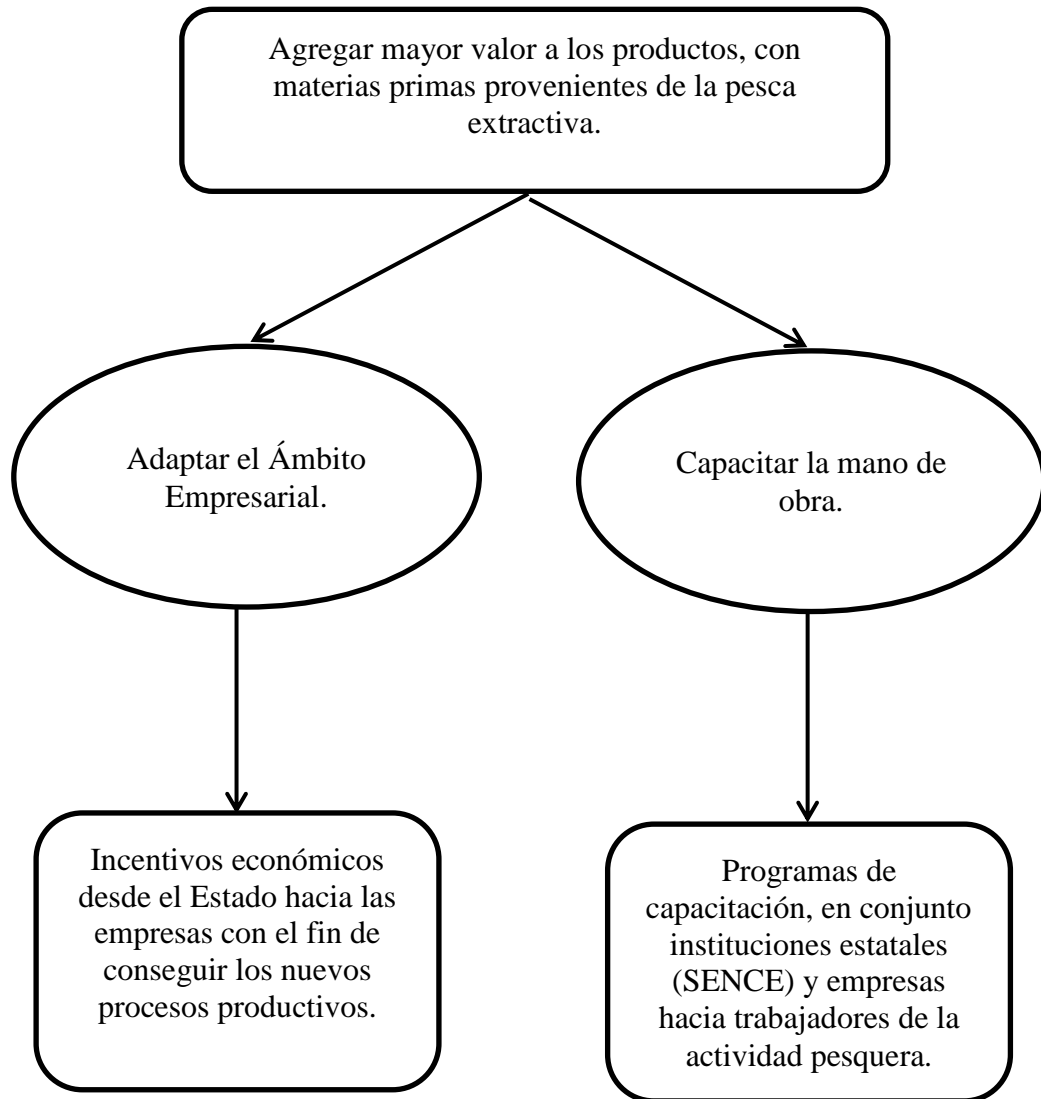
Agregar mayor valor a los productos, con materias primas provenientes de la pesca extractiva.

Adaptar el Ámbito Empresarial.

Capacitar la mano de obra.

Incentivos económicos desde el Estado hacia las empresas con el fin de conseguir los nuevos procesos productivos.

Programas de capacitación, en conjunto instituciones estatales (SENCE) y empresas hacia trabajadores de la actividad pesquera.